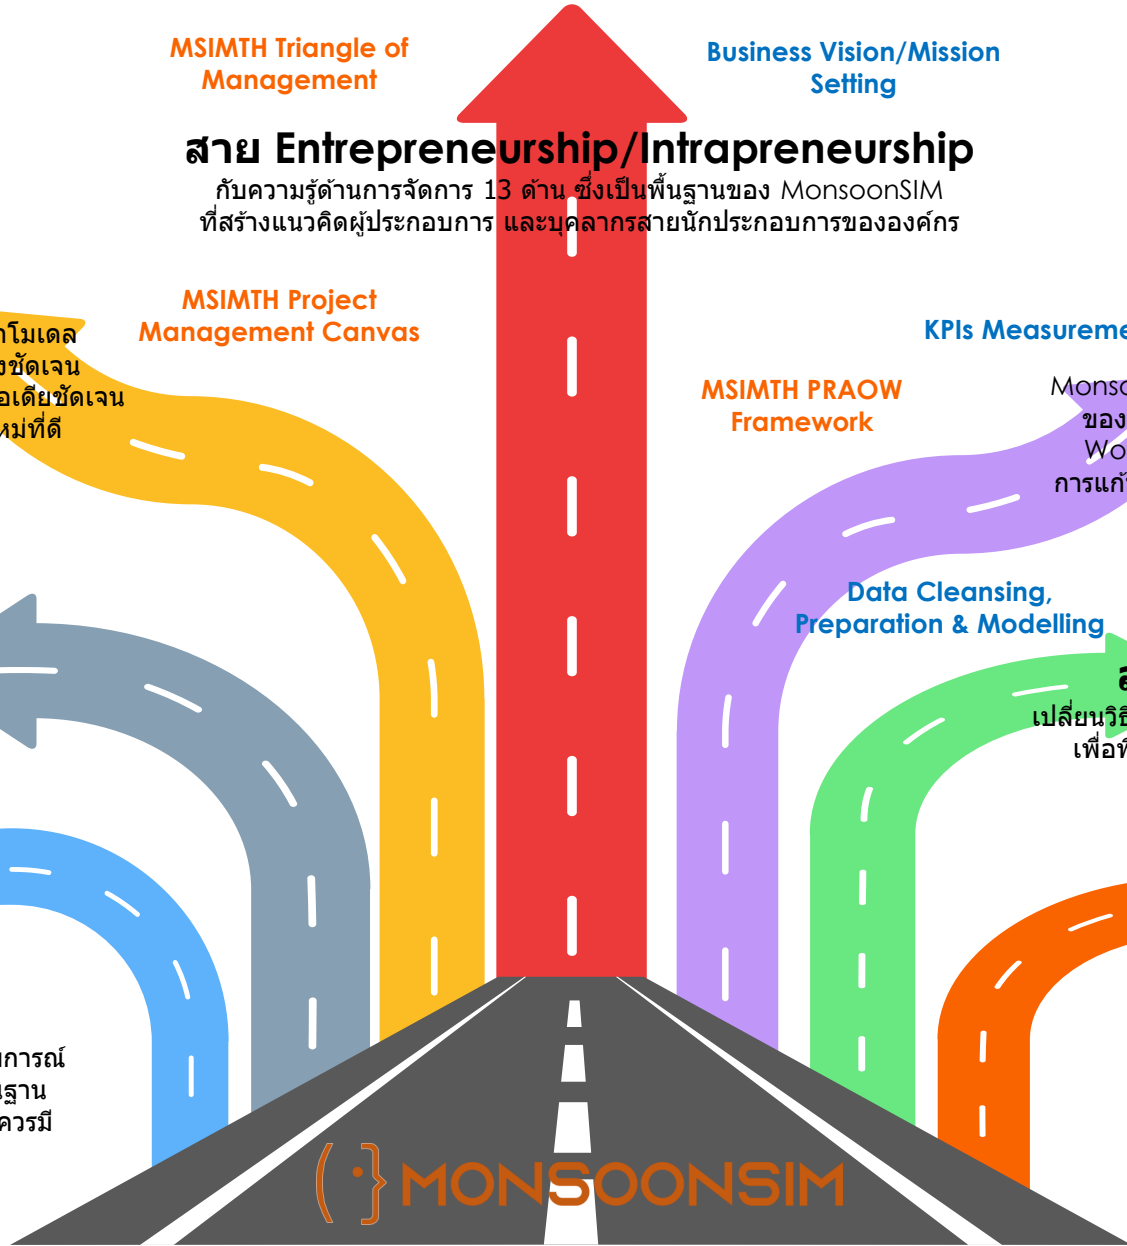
MSIMTH Triangle of Management

Business Vision/Mission Setting

สาย Entrepreneurship/Intrapreneurship

กับความรู้ด้านการจัดการ 13 ด้าน ซึ่งเป็นพื้นฐานของ MonsoonSIM ที่สร้างแนวคิดผู้ประกอบการ และบุคลากรสายนักประกอบการขององค์กร

MSIMTH Project Management Canvas

กโมเดล งชัดเจน อเดียชัดเจน หม่ที่ดี

KPIs Measureme

Monso ของ Wo การแก้

MSIMTH PRAOW Framework

Data Cleansing, Preparation & Modelling

ส เปลี่ยนวิธี เพื่อที่

การณ์ ฐาน ควรมี

MONSOONSIM